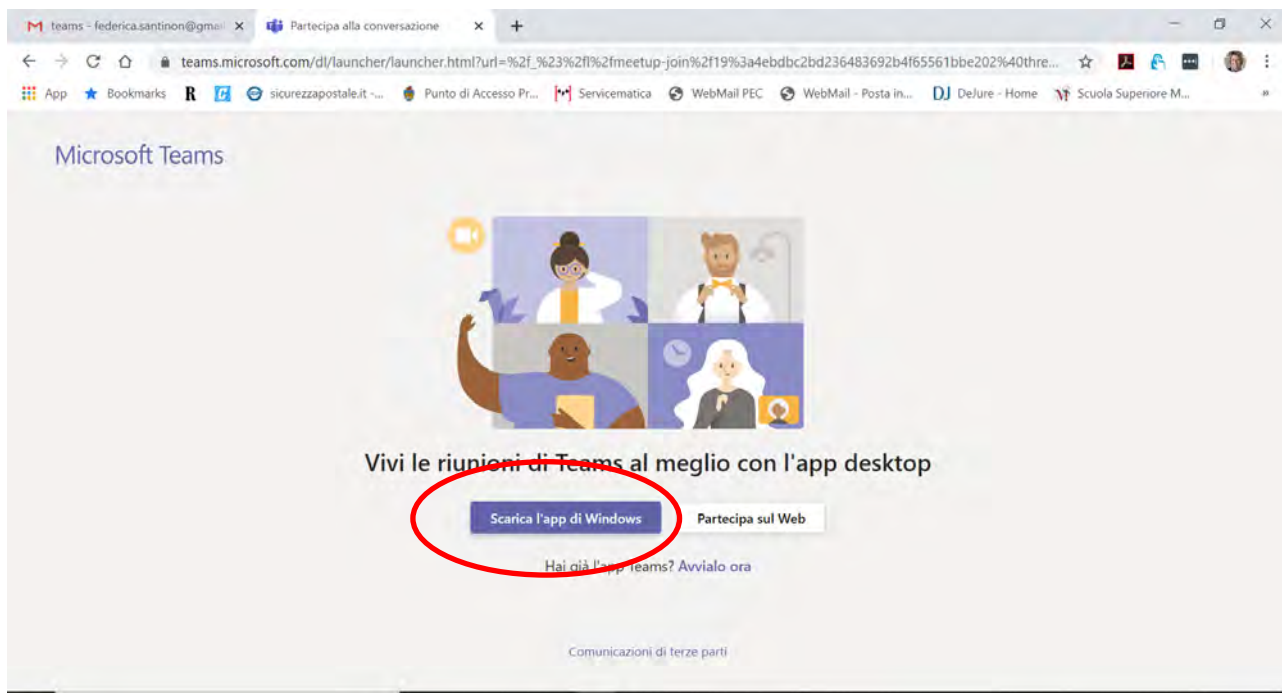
teams - federica.santinon@gmai ×
Partecipa alla conversazione ×
+

teams.microsoft.com/dl/launcher/launcher.html?url=%2f_%23%2fl%2fmeetup-join%2f19%3a4ebdbc2bd236483692b4f65561bbe202%40thre...

App Bookmarks R sicurezzapostale.it -... Punto di Accesso Pr... Servicematica WebMail PEC WebMail - Posta in... DJ DeJure - Home Scuola Superiore M...

Microsoft Teams

Vivi le riunioni di Teams al meglio con l'app desktop

Scarica l'app di Windows

Partecipa sul Web

Hai già l'app Teams? Avvialo ora

Comunicazioni di terze parti